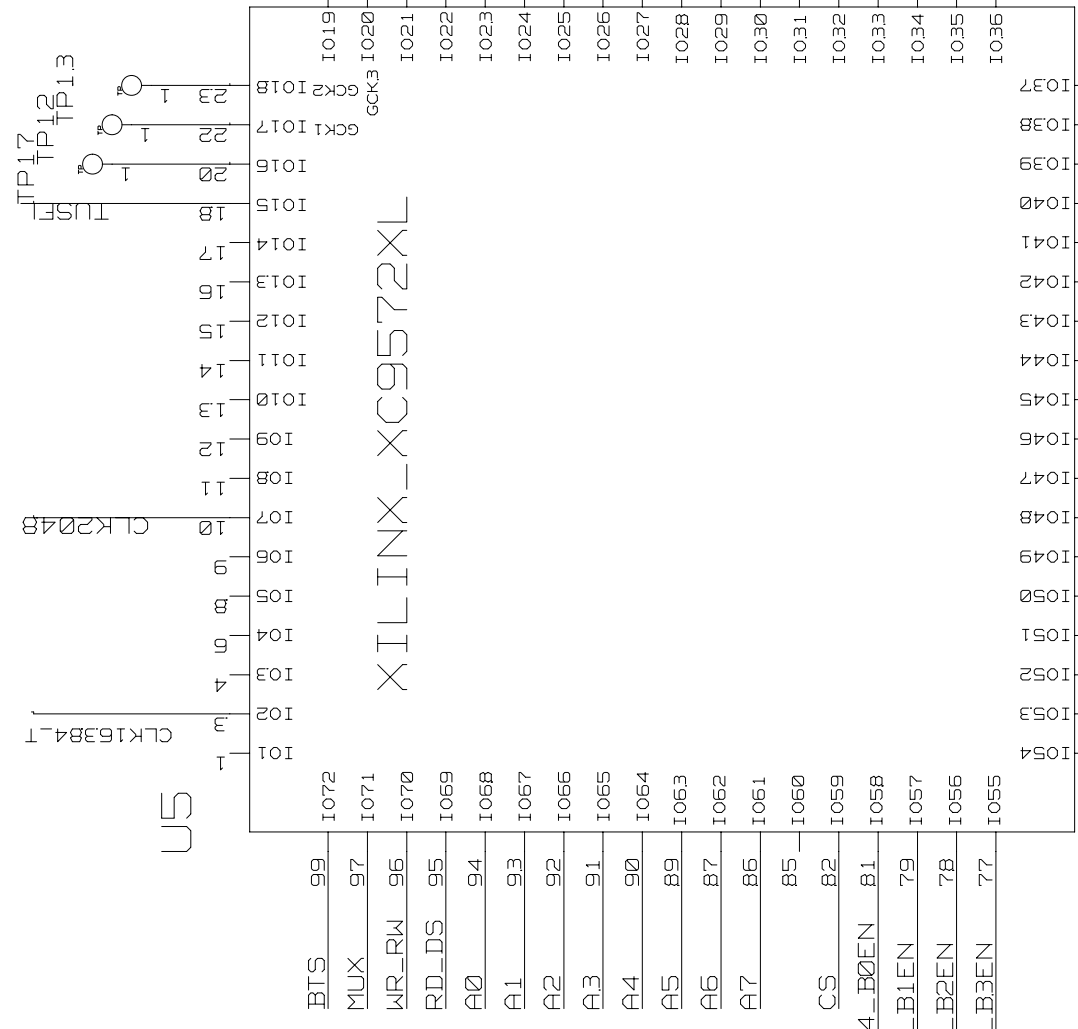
IO19 IO20 IO21 IO22 IO23 IO24 IO25 IO26 IO27 IO28 IO29 IO30 IO31 IO32 IO33 IO34 IO35 IO36

TP17
TP12
TP13

23 IO18 GCK2
22 IO17 GCK1
20 IO16
GCK3
TUSE 18 IO15
17 IO14
16 IO13
15 IO12
14 IO11
13 IO10
12 IO9
11 IO8
CLK2048 10 IO7
9 IO6
8 IO5
6 IO4
4 IO3
CLK16384_T 3 IO2
1 IO1

XILINX_XC9572XL

IO37
IO38
IO39
IO40
IO41
IO42
IO43
IO44
IO45
IO46
IO47
IO48
IO49
IO50
IO51
IO52
IO53
IO54

U5

IO72 IO71 IO70 IO69 IO68 IO67 IO66 IO65 IO64 IO63 IO62 IO61 IO60 IO59 IO58 IO57 IO56 IO55

99 97 96 95 94 93 92 91 90 89 87 86 85 82 81 79 78 77

BTS MUX WR_RW RD_DS A0 A1 A2 A3 A4 A5 A6 A7 CS 4_B0EN _B1EN _B2EN _B3EN